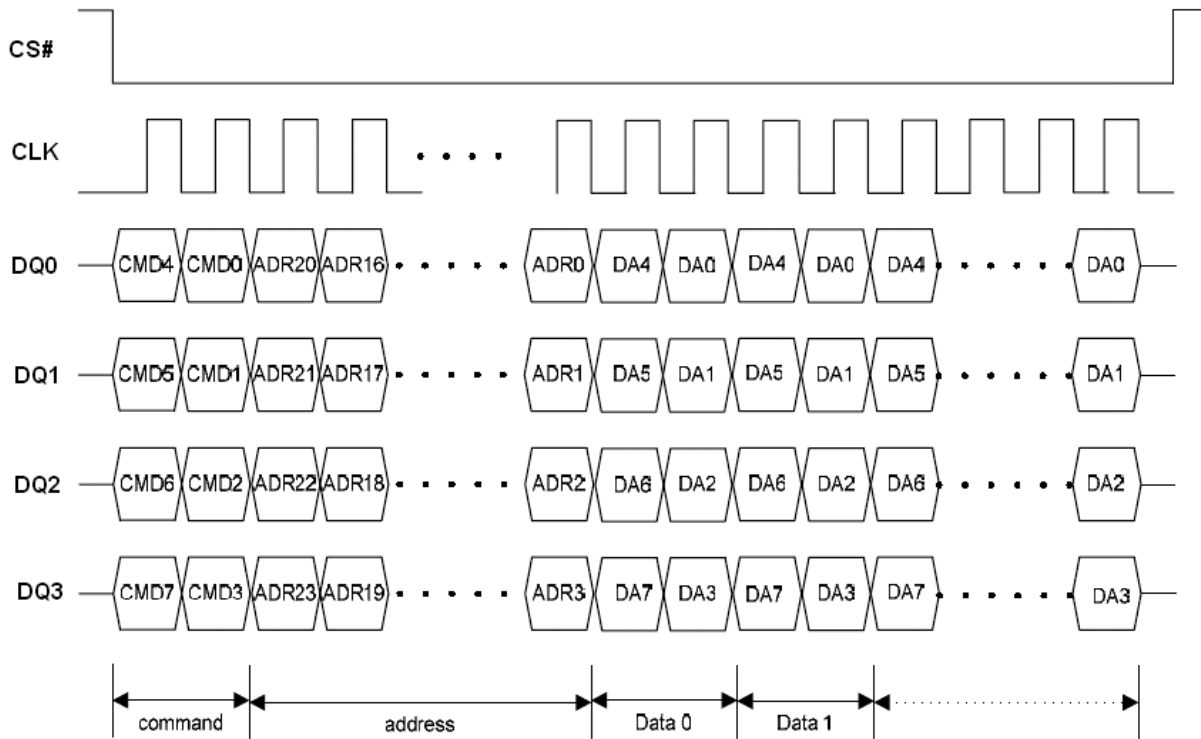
CS#

CLK

DQ0 CMD4 CMD0 ADR20 ADR16 ADR0 DA4 DA0 DA4 DA0 DA4 DA0

DQ1 CMD5 CMD1 ADR21 ADR17 ADR1 DA5 DA1 DA5 DA1 DA5 DA1

DQ2 CMD6 CMD2 ADR22 ADR18 ADR2 DA6 DA2 DA6 DA2 DA6 DA2

DQ3 CMD7 CMD3 ADR23 ADR19 ADR3 DA7 DA3 DA7 DA3 DA7 DA3

command address Data 0 Data 1